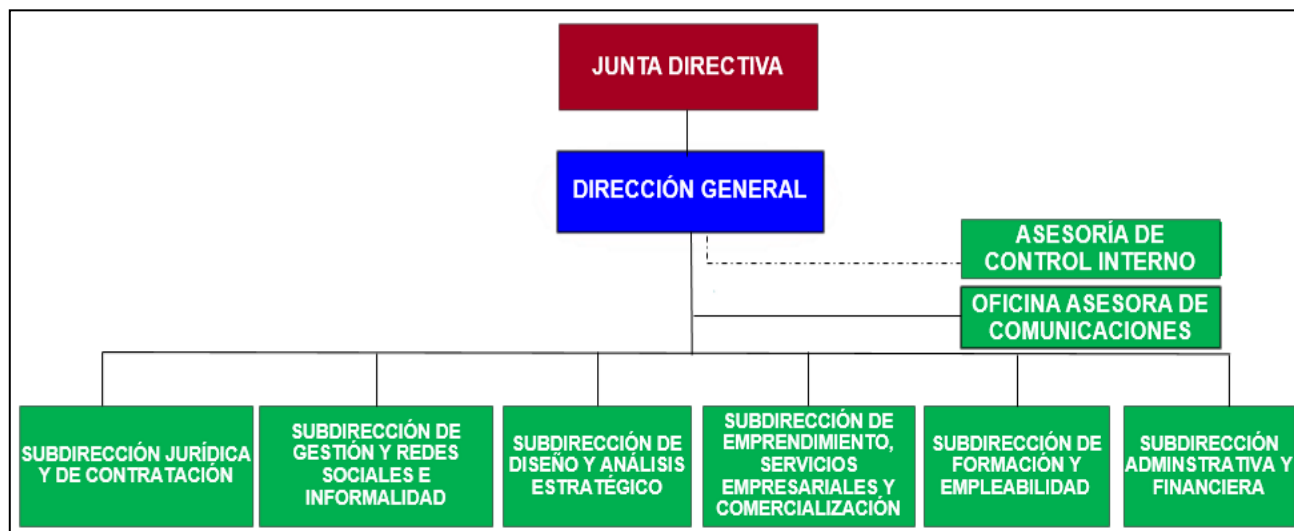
JUNTA DIRECTIVA

DIRECCIÓN GENERAL

ASESORÍA DE CONTROL INTERNO

OFICINA ASESORA DE COMUNICACIONES

SUBDIRECCIÓN JURÍDICA Y DE CONTRATACIÓN

SUBDIRECCIÓN DE GESTIÓN Y REDES SOCIALES E INFORMALIDAD

SUBDIRECCIÓN DE DISEÑO Y ANÁLISIS ESTRATÉGICO

SUBDIRECCIÓN DE EMPRENDIMIENTO, SERVICIOS EMPRESARIALES Y COMERCIALIZACIÓN

SUBDIRECCIÓN DE FORMACIÓN Y EMPLEABILIDAD

SUBDIRECCIÓN ADMINSTRATIVA Y FINANCIERA